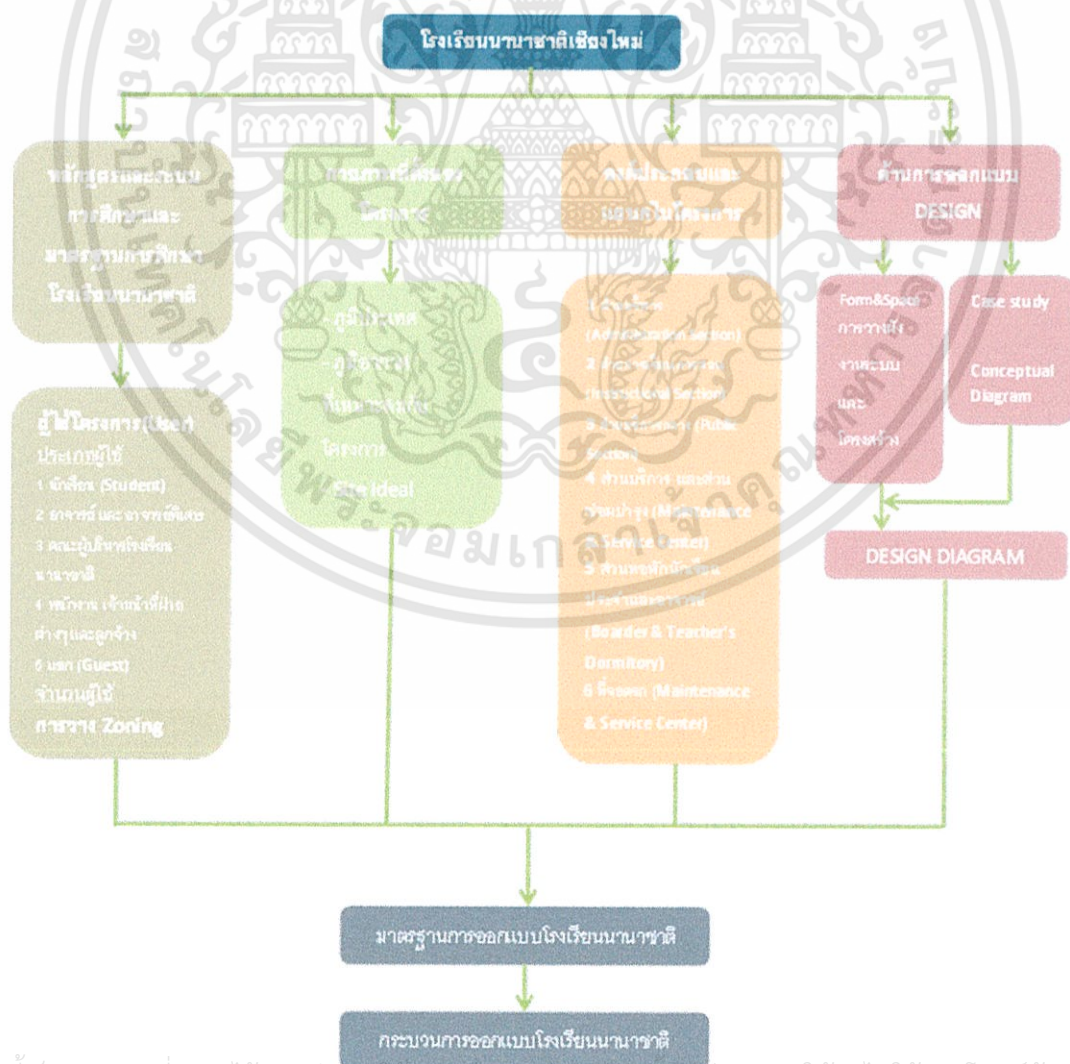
โรงเรียนนานาชาติเชียงใหม่

หลักสูตรและระบบการศึกษาและมาตรฐานการศึกษาโรงเรียนนานาชาติ

ผู้ใช้โครงการ(User)
ประเภทผู้ใช้
1 นักเรียน (Student)
2 อาจารย์ และอาจารย์พิเศษ
3 คณะผู้บริหารโรงเรียนนานาชาติ
4 พนักงาน เจ้าหน้าที่ฝ่ายต่างๆและลูกจ้าง
5 แขก (Guest)
จำนวนผู้ใช้
การวาง Zoning

การวางที่ตั้งและที่ดิน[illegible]

- ภูมิประเทศ
- ภูมิอากาศ
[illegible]โครงการ
Site ideal

องค์ประกอบและพื้นที่ในโครงการ

1 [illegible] (Administration Section)
2 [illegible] (Instructional Section)
3 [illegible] (Public Section)
4 ส่วนบริการ และส่วนซ่อมบำรุง (Maintenance & Service Center)
5 ส่วนหอพักนักเรียนประจำและอาจารย์ (Boarder & Teacher's Dormitory)
6 ที่จอดรถ (Maintenance & Service Center)

ด้านการออกแบบ DESIGN

Form&Space การวางผังงานระบบและโครงสร้าง

Case study
Conceptual Diagram

DESIGN DIAGRAM

มาตรฐานการออกแบบโรงเรียนนานาชาติ

กระบวนการออกแบบโรงเรียนนานาชาติ